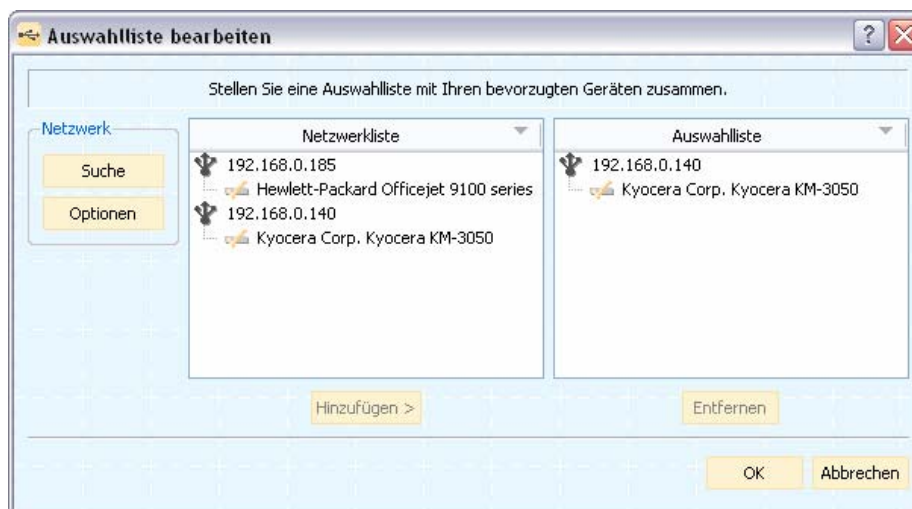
Auswahlliste bearbeiten

Stellen Sie eine Auswahlliste mit Ihren bevorzugten Geräten zusammen.

Netzwerk
Suche
Optionen

Netzwerkliste
192.168.0.185
Hewlett-Packard Officejet 9100 series
192.168.0.140
Kyocera Corp. Kyocera KM-3050

Auswahlliste
192.168.0.140
Kyocera Corp. Kyocera KM-3050

Hinzufügen >
Entfernen

OK
Abbrechen